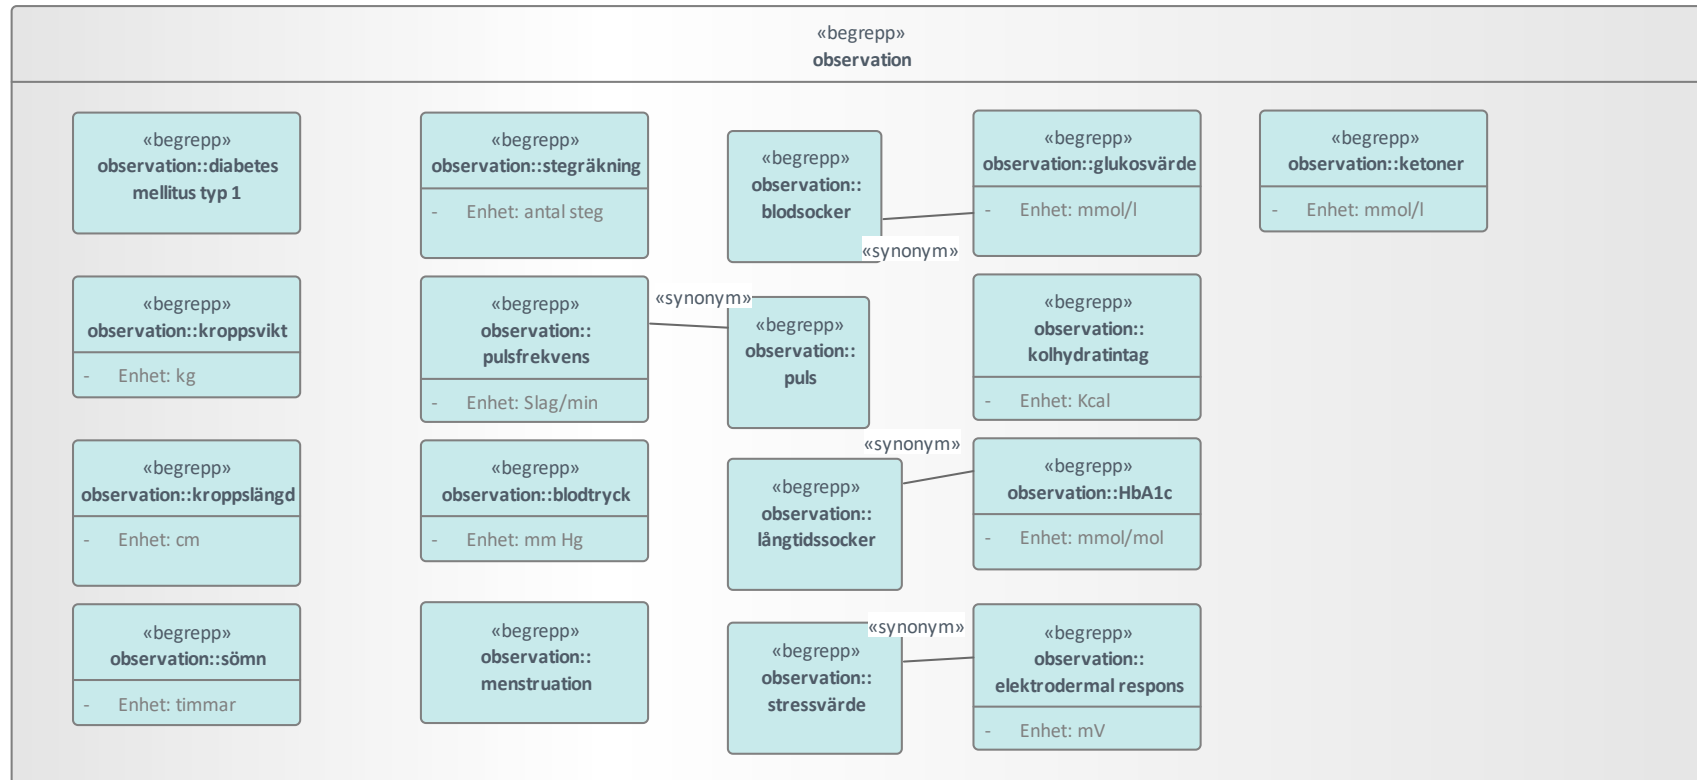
«begrepp»
observation

«begrepp»
observation::diabetes mellitus typ 1

«begrepp»
observation::stegräkning

- Enhet: antal steg

«begrepp»
observation::
blodsocker

«synonym»

«begrepp»
observation::glukosvärde

- Enhet: mmol/l

«begrepp»
observation::ketoner

- Enhet: mmol/l

«begrepp»
observation::kroppsvikt

- Enhet: kg

«begrepp»
observation::
pulsfrekvens

- Enhet: Slag/min

«synonym»

«begrepp»
observation::
puls

«begrepp»
observation::
kolhydratintag

- Enhet: Kcal

«begrepp»
observation::kroppslängd

- Enhet: cm

«begrepp»
observation::blodtryck

- Enhet: mm Hg

«synonym»

«begrepp»
observation::
långtidssocker

«begrepp»
observation::HbA1c

- Enhet: mmol/mol

«begrepp»
observation::sömn

- Enhet: timmar

«begrepp»
observation::
menstruation

«synonym»

«begrepp»
observation::
stressvärde

«begrepp»
observation::
elektrodermal respons

- Enhet: mV